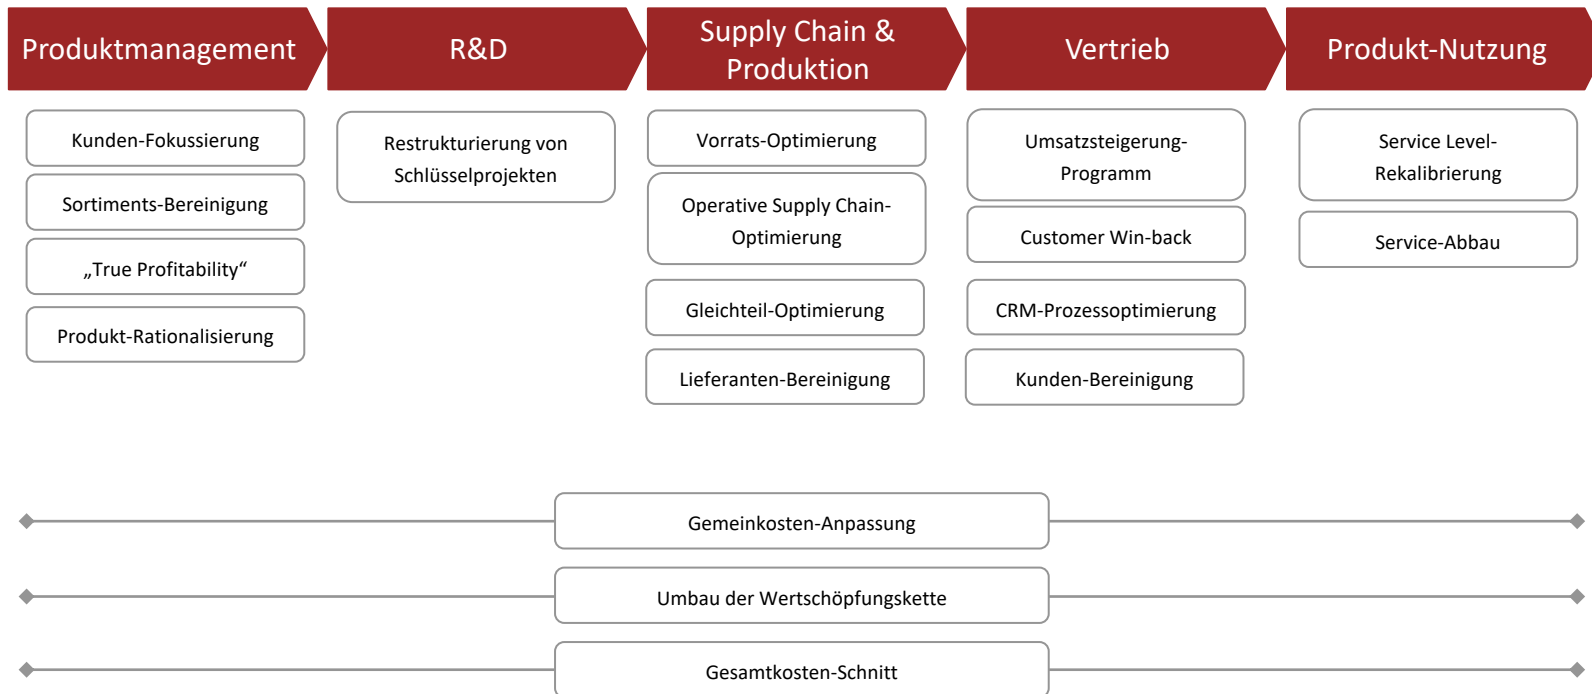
Produktmanagement

Kunden-Fokussierung

Sortiments-Bereinigung

„True Profitability“

Produkt-Rationalisierung

R&D

Restrukturierung von Schlüsselprojekten

Supply Chain & Produktion

Vorrats-Optimierung

Operative Supply Chain-Optimierung

Gleichteil-Optimierung

Lieferanten-Bereinigung

Vertrieb

Umsatzsteigerung-Programm

Customer Win-back

CRM-Prozessoptimierung

Kunden-Bereinigung

Produkt-Nutzung

Service Level-Rekalibrierung

Service-Abbau

Gemeinkosten-Anpassung

Umbau der Wertschöpfungskette

Gesamtkosten-Schnitt